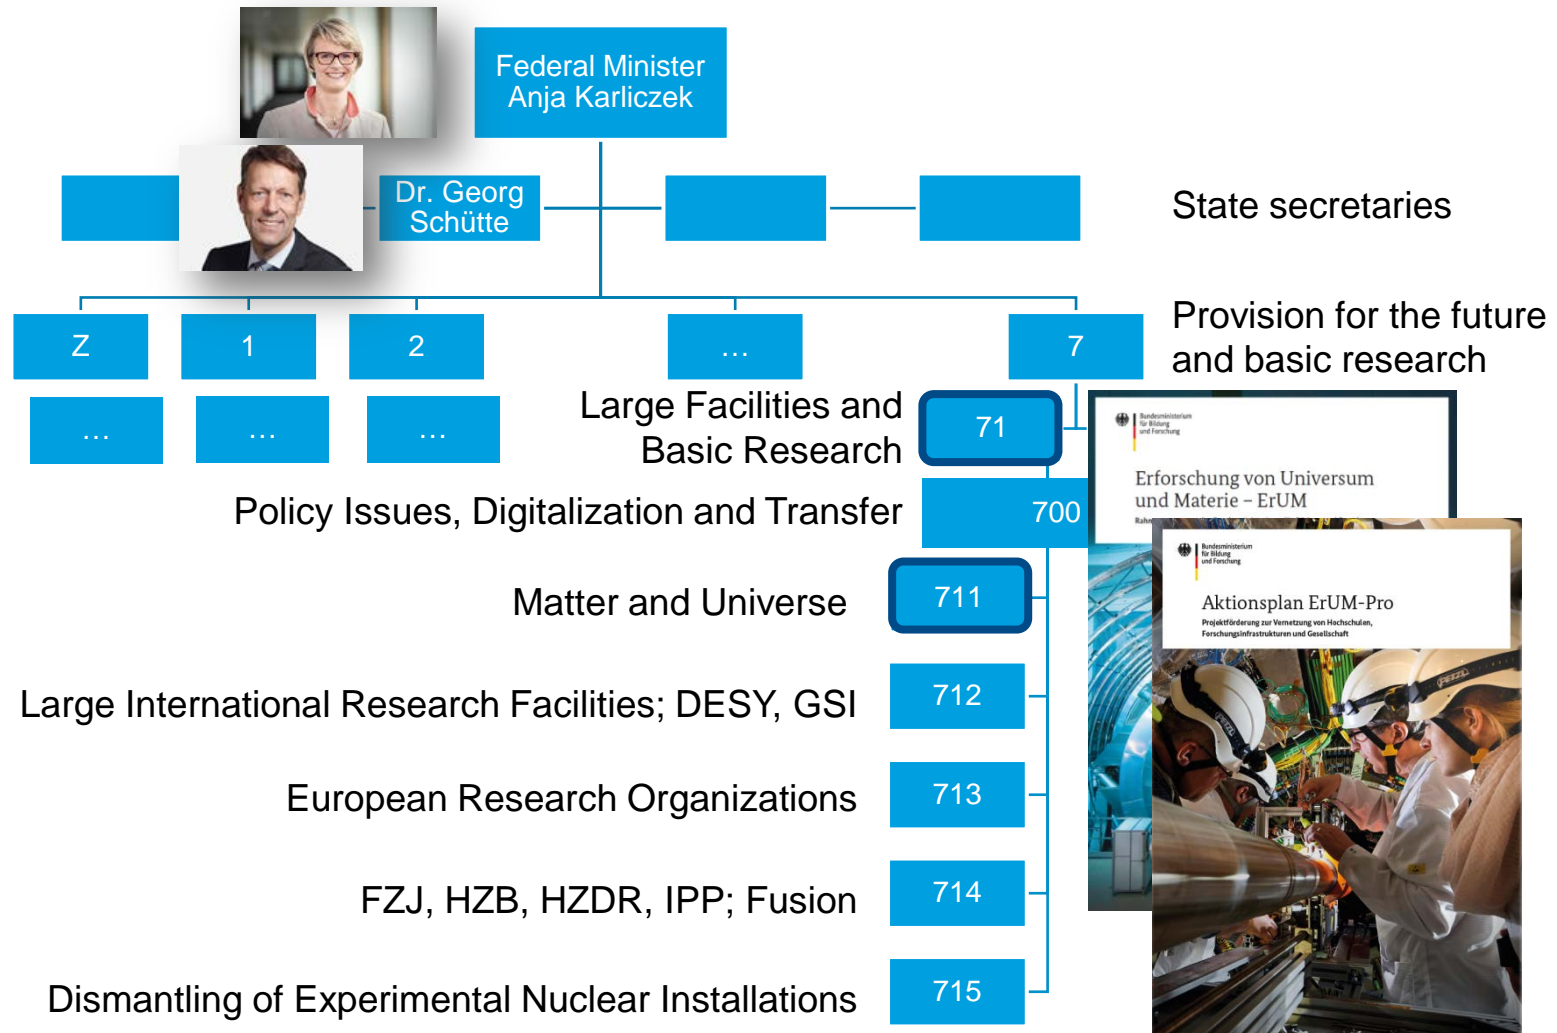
Federal Minister
Anja Karliczek

Dr. Georg Schütte

State secretaries

Z

1

2

…

7

Provision for the future and basic research

…

…

…

Large Facilities and Basic Research

71

Policy Issues, Digitalization and Transfer

700

Bundesministerium für Bildung und Forschung

Erforschung von Universum und Materie – ErUM

Bundesministerium für Bildung und Forschung

Aktionsplan ErUM-Pro

Projektförderung zur Vernetzung von Hochschulen, Forschungsinfrastrukturen und Gesellschaft

Matter and Universe

711

Large International Research Facilities; DESY, GSI

712

European Research Organizations

713

FZJ, HZB, HZDR, IPP; Fusion

714

Dismantling of Experimental Nuclear Installations

715